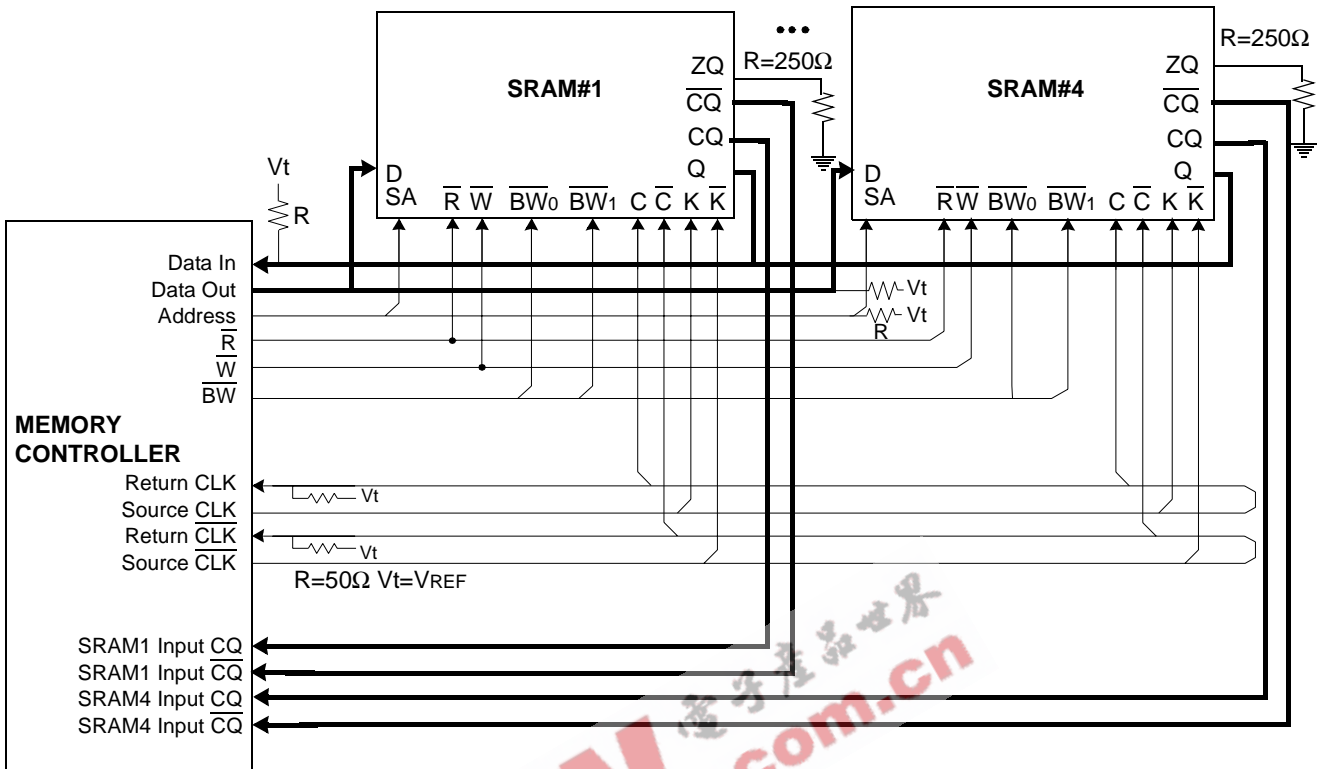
•••

SRAM#1

ZQ
$\overline{CQ}$
CQ
Q

D
SA

$\overline{R}$ $\overline{W}$ $\overline{BW_0}$ $\overline{BW_1}$ C $\overline{C}$ K $\overline{K}$

R=250Ω

SRAM#4

ZQ
$\overline{CQ}$
CQ
Q

D
SA

$\overline{R}$ $\overline{W}$ $\overline{BW_0}$ $\overline{BW_1}$ C $\overline{C}$ K $\overline{K}$

R=250Ω

Vt
R

Data In
Data Out
Address
$\overline{R}$
$\overline{W}$
$\overline{BW}$

Vt
Vt
R

MEMORY
CONTROLLER

Return CLK
Source CLK
Return $\overline{CLK}$
Source $\overline{CLK}$

Vt
Vt

R=50Ω Vt=VREF

SRAM1 Input CQ
SRAM1 Input $\overline{CQ}$
SRAM4 Input CQ
SRAM4 Input $\overline{CQ}$

電子產品世界
.com.cn